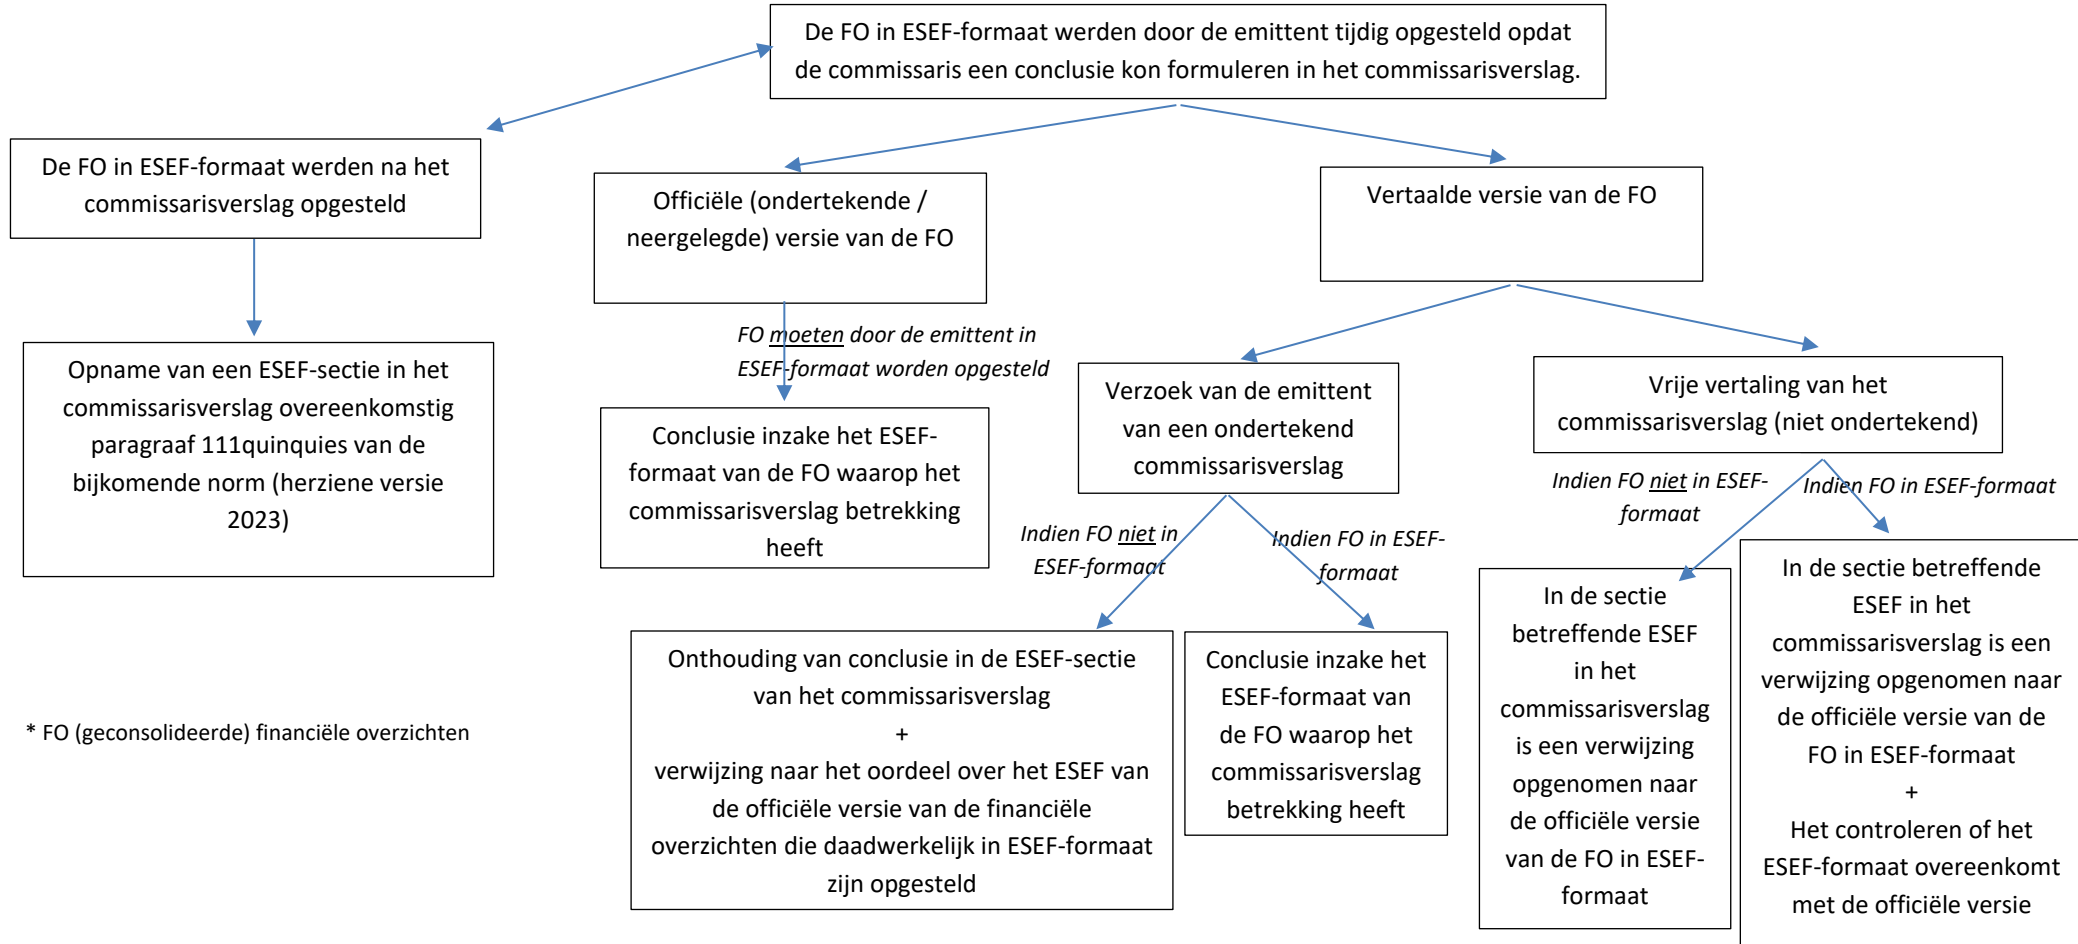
De FO in ESEF-formaat werden door de emittent tijdig opgesteld opdat de commissaris een conclusie kon formuleren in het commissarisverslag.

De FO in ESEF-formaat werden na het commissarisverslag opgesteld

Opname van een ESEF-sectie in het commissarisverslag overeenkomstig paragraaf 111quinquies van de bijkomende norm (herziene versie 2023)

Officiële (ondertekende / neergelegde) versie van de FO

FO moeten door de emittent in ESEF-formaat worden opgesteld

Conclusie inzake het ESEF-formaat van de FO waarop het commissarisverslag betrekking heeft

Vertaalde versie van de FO

Verzoek van de emittent van een ondertekend commissarisverslag

Indien FO niet in ESEF-formaat

Indien FO in ESEF-formaat

Onthouding van conclusie in de ESEF-sectie van het commissarisverslag
+
verwijzing naar het oordeel over het ESEF van de officiële versie van de financiële overzichten die daadwerkelijk in ESEF-formaat zijn opgesteld

Conclusie inzake het ESEF-formaat van de FO waarop het commissarisverslag betrekking heeft

Vrije vertaling van het commissarisverslag (niet ondertekend)

Indien FO niet in ESEF-formaat

Indien FO in ESEF-formaat

In de sectie betreffende ESEF in het commissarisverslag is een verwijzing opgenomen naar de officiële versie van de FO in ESEF-formaat

In de sectie betreffende ESEF in het commissarisverslag is een verwijzing opgenomen naar de officiële versie van de FO in ESEF-formaat
+
Het controleren of het ESEF-formaat overeenkomt met de officiële versie

* FO (geconsolideerde) financiële overzichten